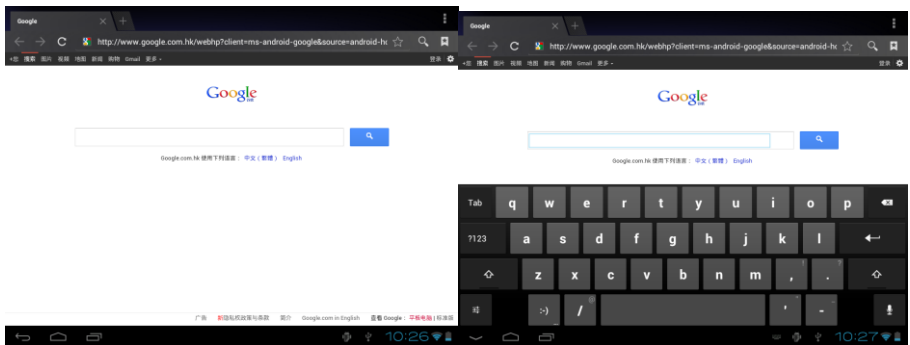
Google
http://www.google.com.hk/webhp?client=ms-android-google&source=android-hc
+您 搜索 图片 视频 地图 新闻 购物 Gmail 更多
登录
Google
Google.com.hk 使用下列语言： 中文（繁體） English
广告 隐私权政策与条款 简介 Google.com in English 查看 Google : 平板电脑 | 标准版
10:26

Google
http://www.google.com.hk/webhp?client=ms-android-google&source=android-hc
+您 搜索 图片 视频 地图 新闻 购物 Gmail 更多
登录
Google
Google.com.hk 使用下列语言： 中文（繁體） English
Tab q w e r t y u i o p
?123 a s d f g h j k l
z x c v b n m , . !
:-) / '
10:27